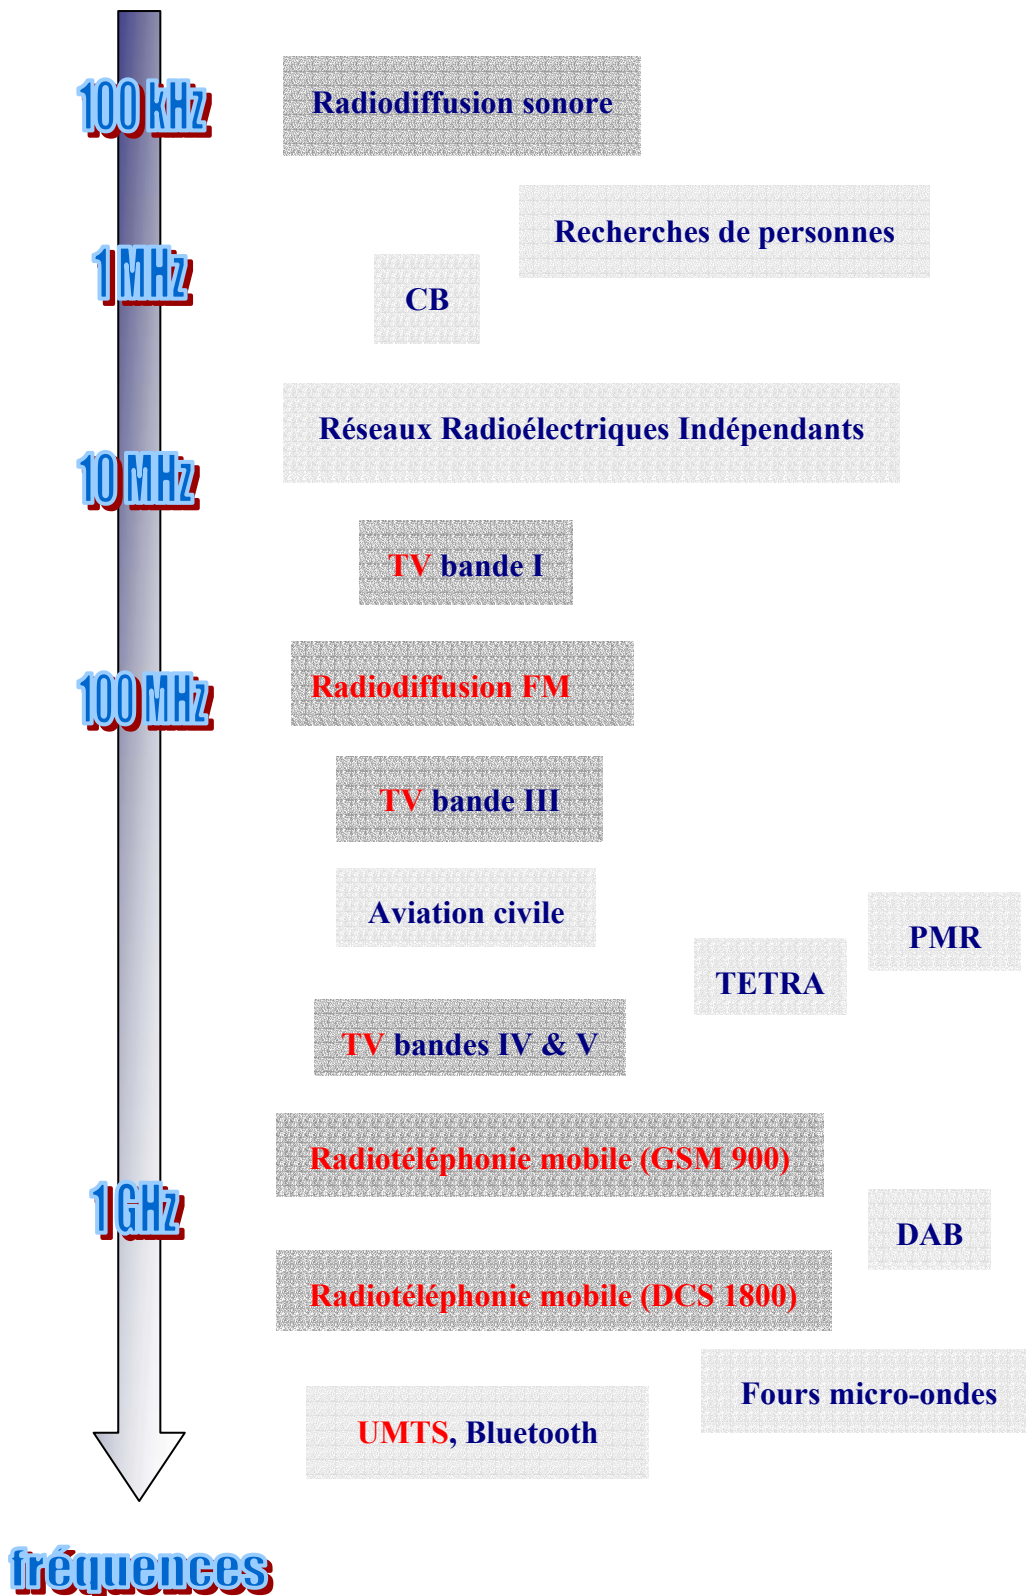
100 kHz

Radiodiffusion sonore

Recherches de personnes

1 MHz

CB

Réseaux Radioélectriques Indépendants

10 MHz

TV bande I

100 MHz

Radiodiffusion FM

TV bande III

Aviation civile

PMR

TETRA

TV bandes IV & V

Radiotéléphonie mobile (GSM 900)

1 GHz

DAB

Radiotéléphonie mobile (DCS 1800)

Fours micro-ondes

UMTS, Bluetooth

fréquences